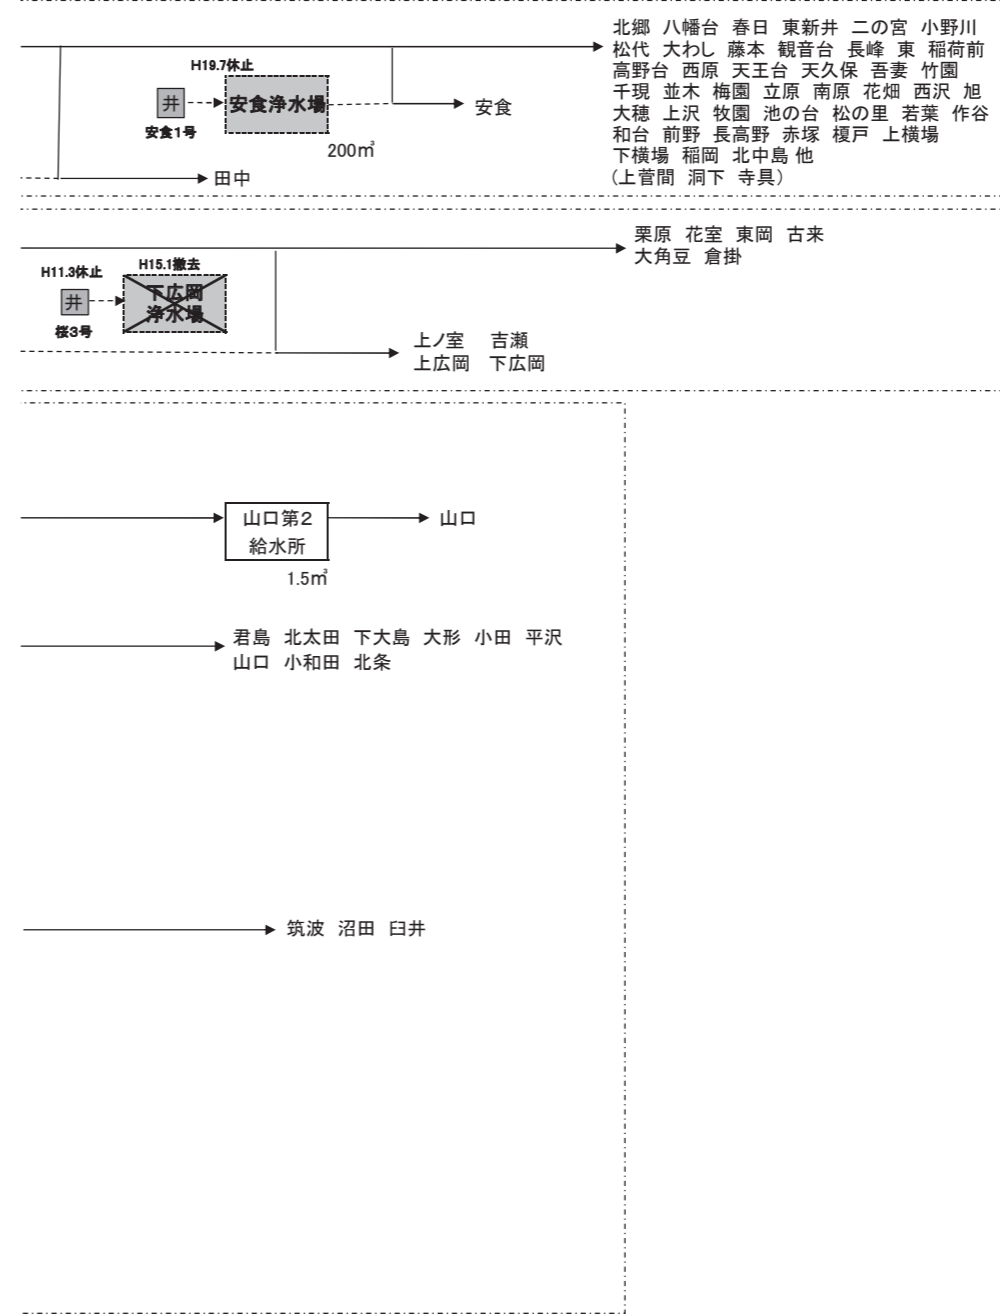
H19.7休止

井

安食1号

安食浄水場

200㎥

安食

田中

北郷 八幡台 春日 東新井 二の宮 小野川
松代 大わし 藤本 観音台 長峰 東 稲荷前
高野台 西原 天王台 天久保 吾妻 竹園
千現 並木 梅園 立原 南原 花畑 西沢 旭
大穂 上沢 牧園 池の台 松の里 若葉 作谷
和台 前野 長高野 赤塚 榎戸 上横場
下横場 稲岡 北中島 他
(上菅間 洞下 寺具)

H11.3休止

井

桜3号

H15.1撤去

下広岡
浄水場

栗原 花室 東岡 古来
大角豆 倉掛

上ノ室 吉瀬
上広岡 下広岡

山口第2
給水所

1.5㎥

山口

君島 北太田 下大島 大形 小田 平沢
山口 小和田 北条

筑波 沼田 臼井